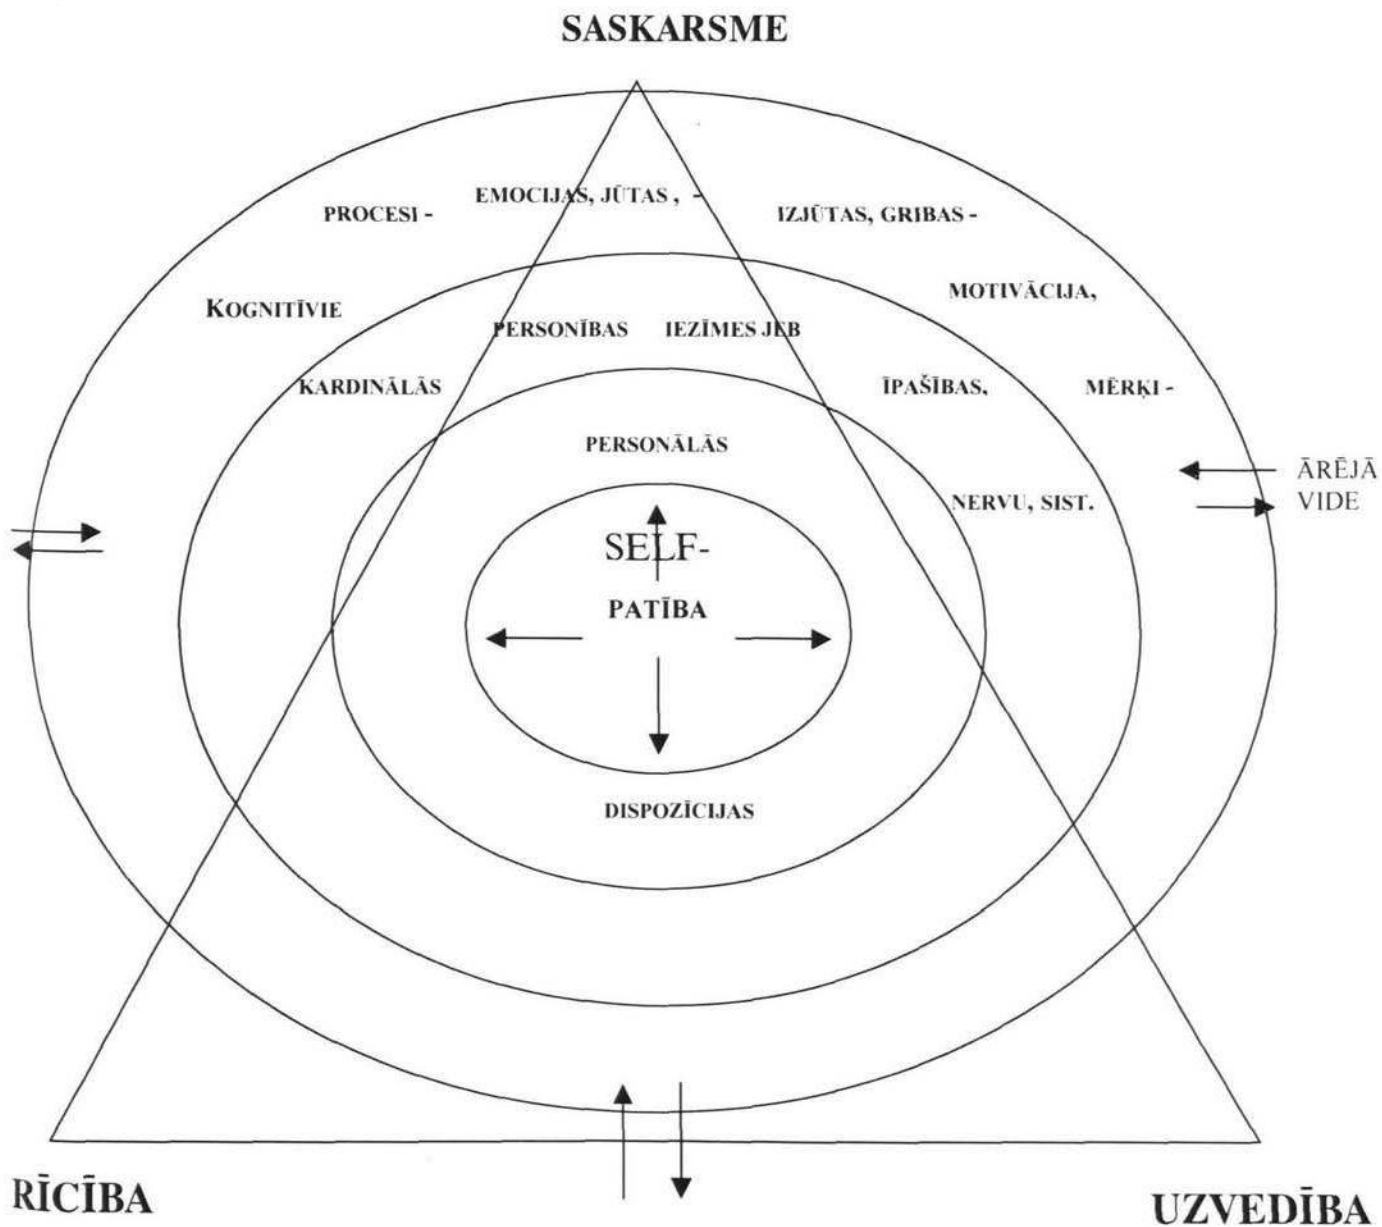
SASKARSME

PROCESI -

EMOCIJAS, JŪTAS, -

IZJŪTAS, GRIBAS -

KOGNITĪVIE

MOTIVĀCIJA,

PERSONĪBAS

IEZĪMES JEB

KARDINĀLĀS

ĪPAŠĪBAS,

MĒRĶI -

PERSONĀLĀS

ĀRĒJĀ VIDE

NERVU, SIST.

SELF-

PATĪBA

DISPOZĪCIJAS

RĪCĪBA

UZVEDĪBA